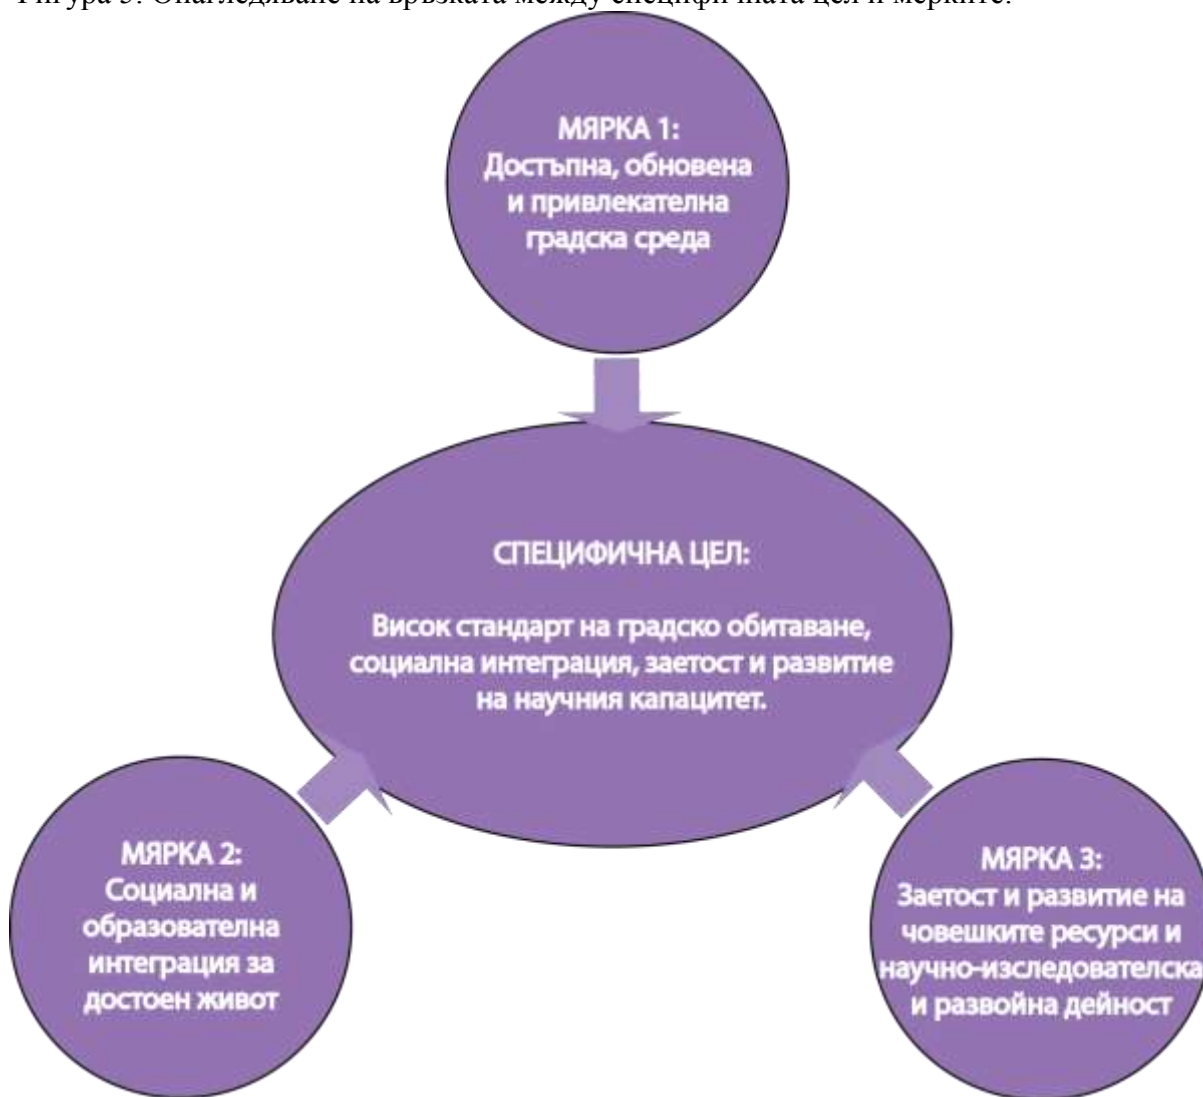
Фигура 5: Онагледяване на връзката между специфичната цел и мерките.

МЯРКА 1:
Достъпна, обновена и привлекателна градска среда

СПЕЦИФИЧНА ЦЕЛ:

Висок стандарт на градско обитаване, социална интеграция, заетост и развитие на научния капацитет.

МЯРКА 2:
Социална и образователна интеграция за достоен живот

МЯРКА 3:
Заетост и развитие на човешките ресурси и научно-изследователска и развойна дейност